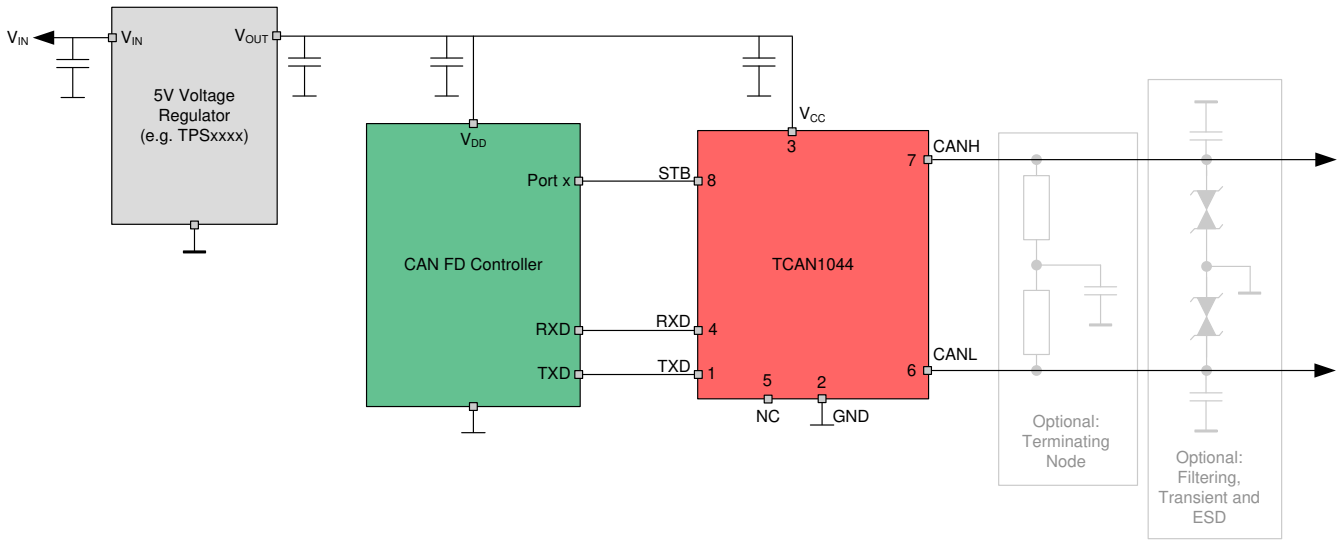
$V_{IN}$

$V_{IN}$

$V_{OUT}$

5V Voltage Regulator (e.g. TPSxxxx)

$V_{DD}$

Port x

CAN FD Controller

RXD

TXD

$V_{CC}$

3

STB

8

RXD

4

TXD

1

TCAN1044

5

NC

2

GND

7

CANH

6

CANL

Optional: Terminating Node

Optional: Filtering, Transient and ESD